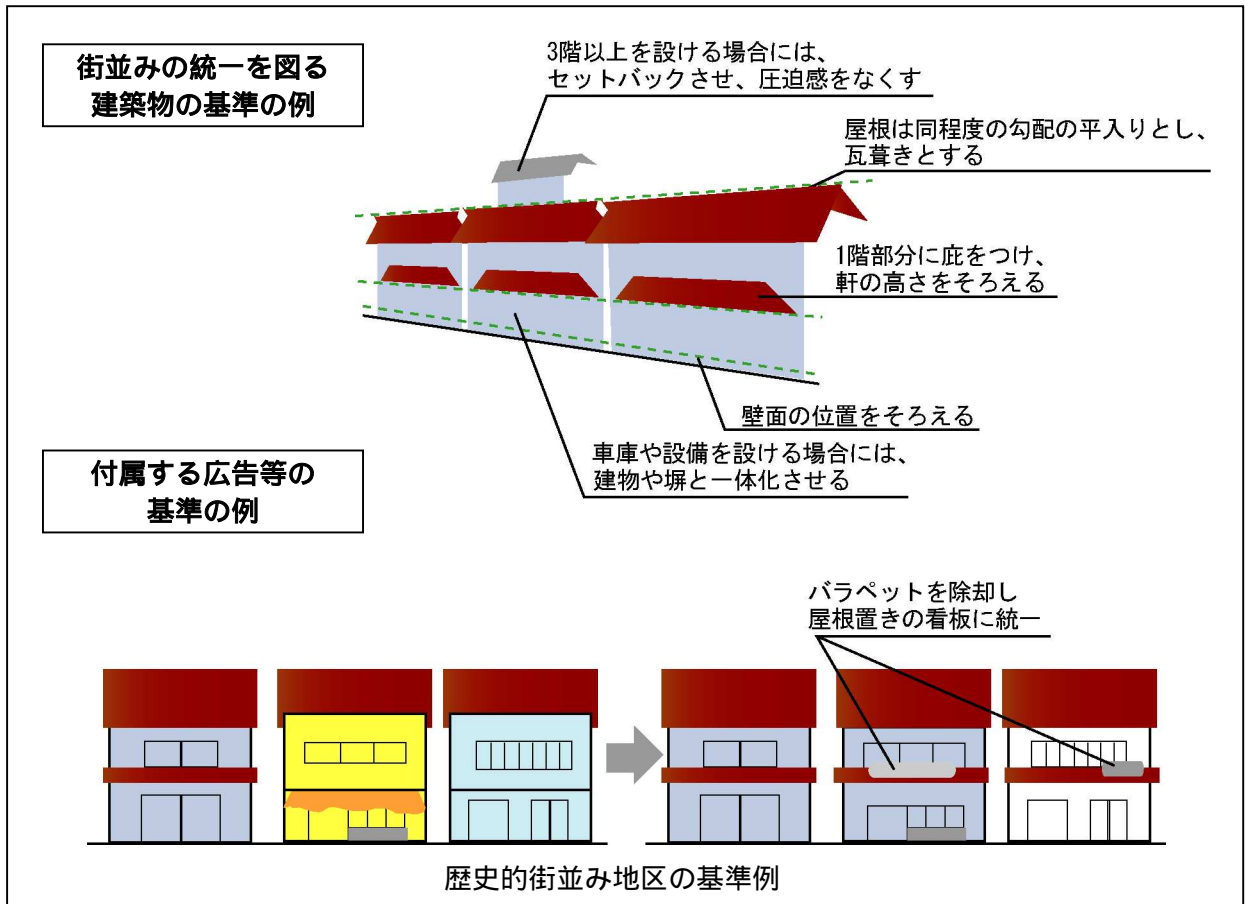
街並みの統一を図る
建築物の基準の例

3階以上を設ける場合には、
セットバックさせ、圧迫感をなくす

屋根は同程度の勾配の平入りとし、
瓦葺きとする

1階部分に庇をつけ、
軒の高さをそろえる

壁面の位置をそろえる

車庫や設備を設ける場合には、
建物や塀と一体化させる

付属する広告等の
基準の例

バラペットを除却し
屋根置きの看板に統一

歴史的街並み地区の基準例